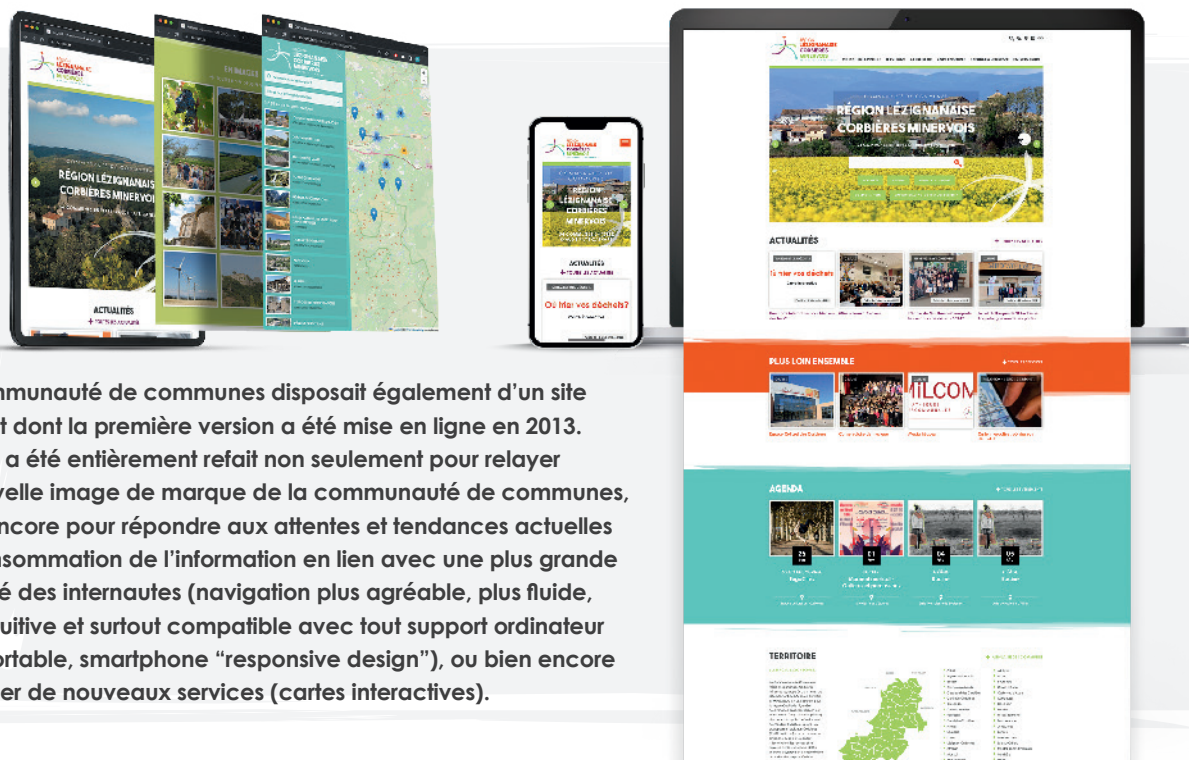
RÉGION LÉZIGNANAISE CORBIÈRES MINERVOIS

ACTUALITÉS

Où trier vos déchets?

RÉGION LÉZIGNANAISE CORBIÈRES MINERVOIS

ACTUALITÉS

PLUS LOIN ENSEMBLE

AGENDA

TERRITOIRE

mmunauté de communes disposait également d'un site t dont la première version a été mise en ligne en 2013. a été entièrement refait non seulement pour relayer velle image de marque de la communauté de communes, encore pour répondre aux attentes et tendances actuelles nsommation de l'information en lien avec une plus grande é des internautes (navigation plus agréable, plus fluide, uitive et surtout compatible avec tout support ordinateur ortable, smartphone "responsive design"), ou bien encore er de nouveaux services (cartes interactives).